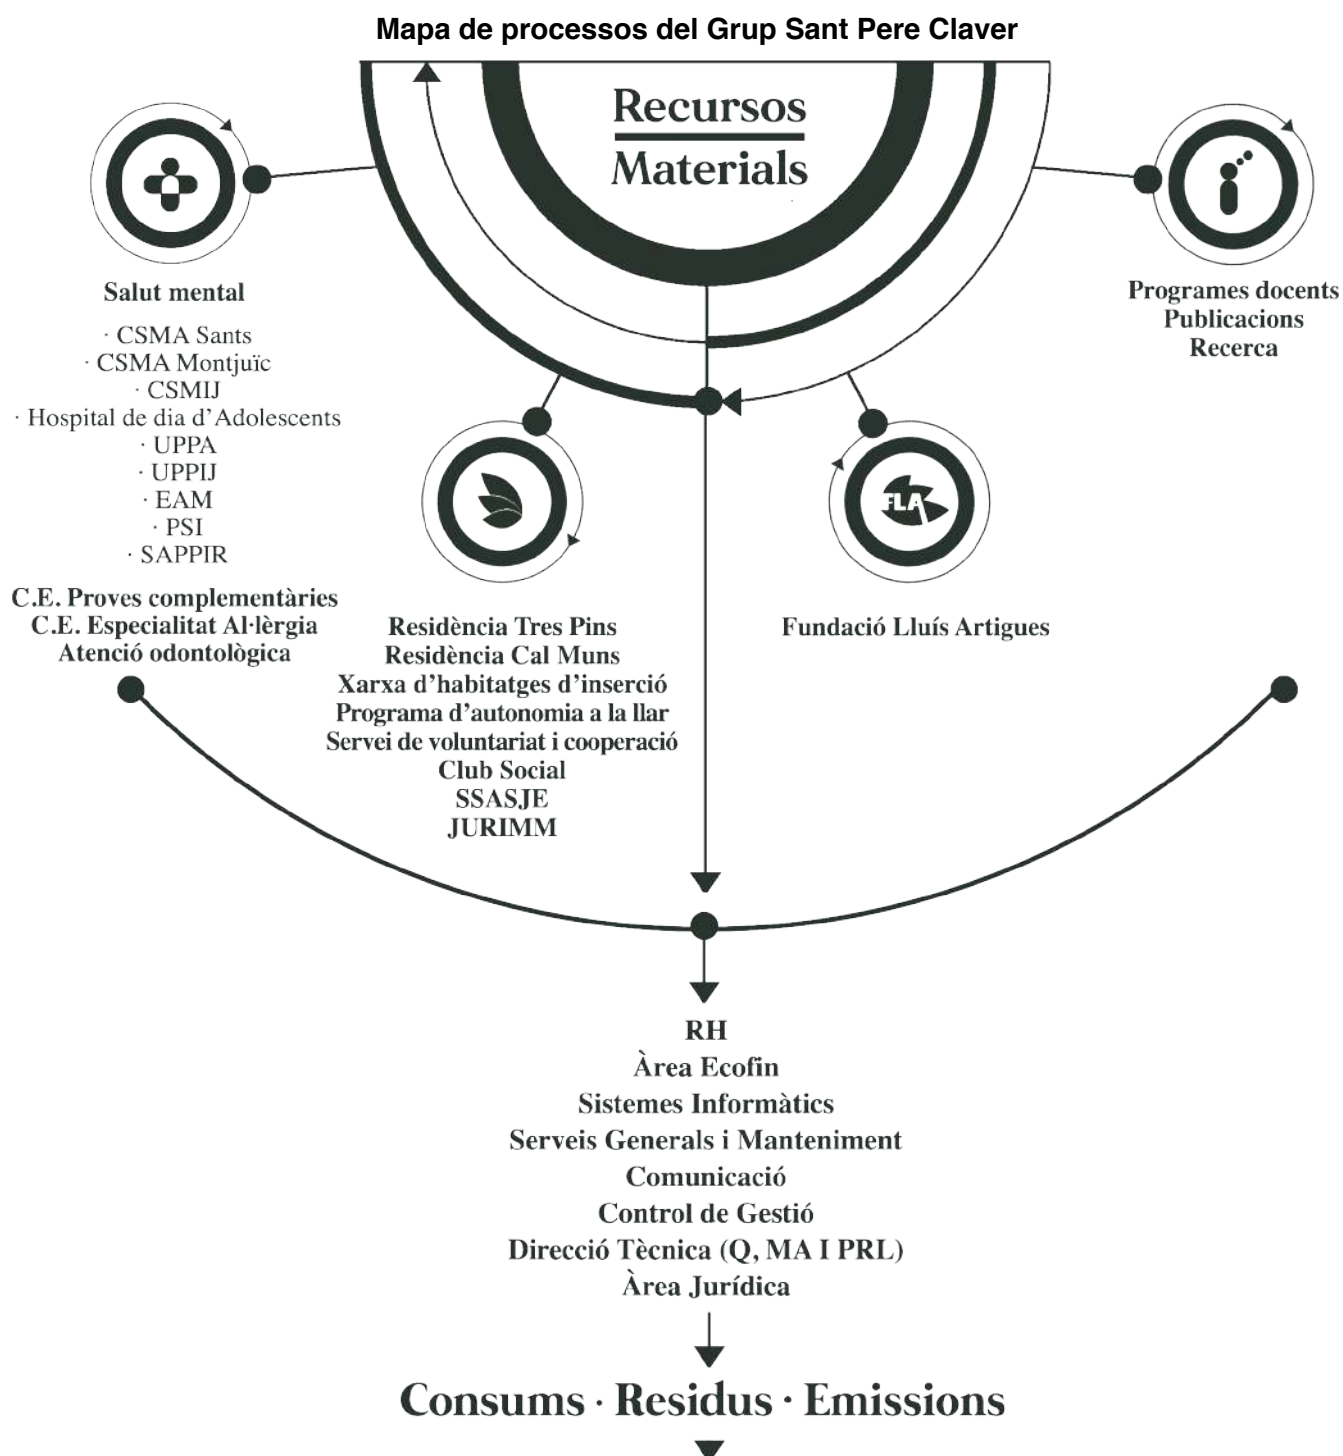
Mapa de processos del Grup Sant Pere Claver

Recursos
Materials

Salut mental
· CSMA Sants
· CSMA Montjuïc
· CSMIJ
· Hospital de dia d'Adolescents
· UPPA
· UPPIJ
· EAM
· PSI
· SAPPIR

C.E. Proves complementàries
C.E. Especialitat Al·lèrgia
Atenció odontològica

Programes docents
Publicacions
Recerca

Residència Tres Pins
Residència Cal Muns
Xarxa d'habitatges d'inserció
Programa d'autonomia a la llar
Servei de voluntariat i cooperació
Club Social
SSASJE
JURIMM

FLA

Fundació Lluís Artigues

RH
Àrea Ecofin
Sistemes Informàtics
Serveis Generals i Manteniment
Comunicació
Control de Gestió
Direcció Tècnica (Q, MA I PRL)
Àrea Jurídica

Consums · Residus · Emissions